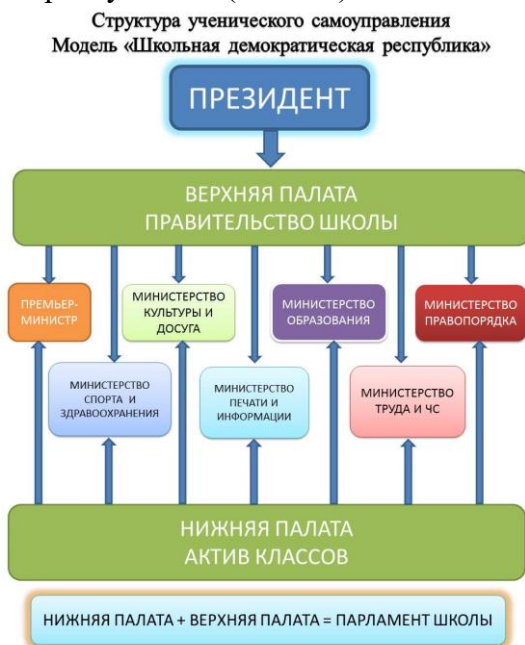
Структура ученического самоуправления
Модель «Школьная демократическая республика»

ПРЕЗИДЕНТ

ВЕРХНЯЯ ПАЛАТА
ПРАВИТЕЛЬСТВО ШКОЛЫ

ПРЕМЬЕР-МИНИСТР

МИНИСТЕРСТВО КУЛЬТУРЫ И ДОСУГА

МИНИСТЕРСТВО ОБРАЗОВАНИЯ

МИНИСТЕРСТВО ПРАВОПОРЯДКА

МИНИСТЕРСТВО СПОРТА И ЗДРАВООХРАНЕНИЯ

МИНИСТЕРСТВО ПЕЧАТИ И ИНФОРМАЦИИ

МИНИСТЕРСТВО ТРУДА И ЧС

НИЖНЯЯ ПАЛАТА
АКТИВ КЛАССОВ

НИЖНЯЯ ПАЛАТА + ВЕРХНЯЯ ПАЛАТА = ПАРЛАМЕНТ ШКОЛЫ